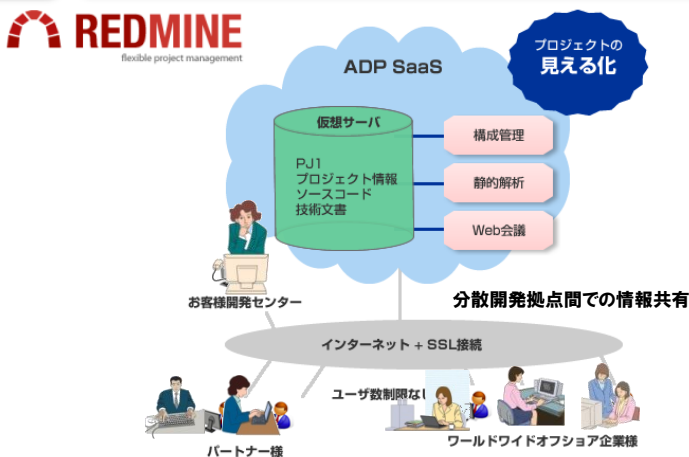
REDMINE
flexible project management

ADP SaaS

プロジェクトの
見える化

仮想サーバ
PJ1
プロジェクト情報
ソースコード
技術文書

構成管理
静的解析
Web会議

お客様開発センター

分散開発拠点間での情報共有

インターネット + SSL接続

ユーザ数制限なし

パートナー様

ワールドワイドオフショア企業様